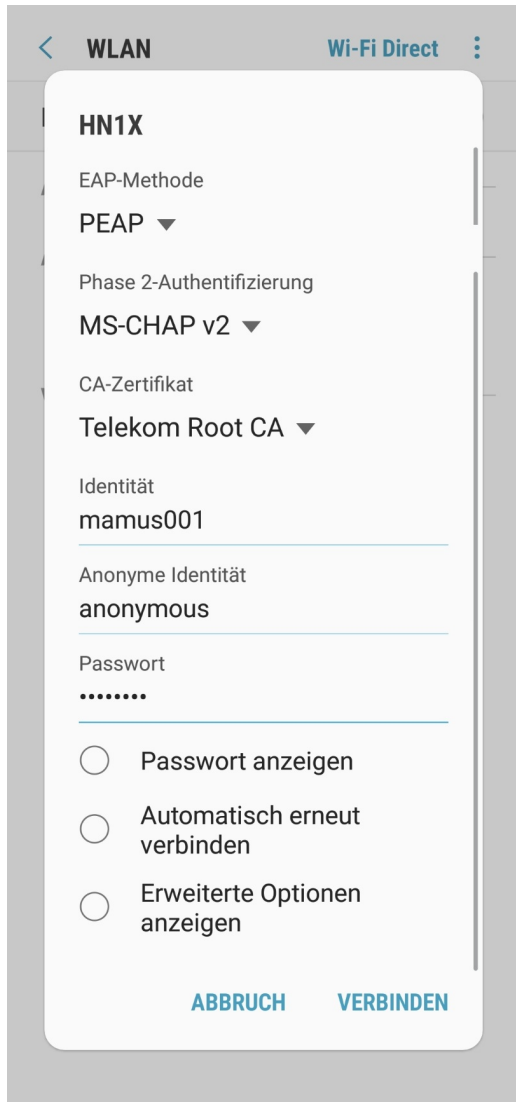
< WLAN Wi-Fi Direct ⋮

HN1X

EAP-Methode

PEAP ▾

Phase 2-Authentifizierung

MS-CHAP v2 ▾

CA-Zertifikat

Telekom Root CA ▾

Identität

mamus001

Anonyme Identität

anonymous

Passwort

••••••••

Passwort anzeigen

Automatisch erneut verbinden

Erweiterte Optionen anzeigen

ABBRUCH VERBINDEN